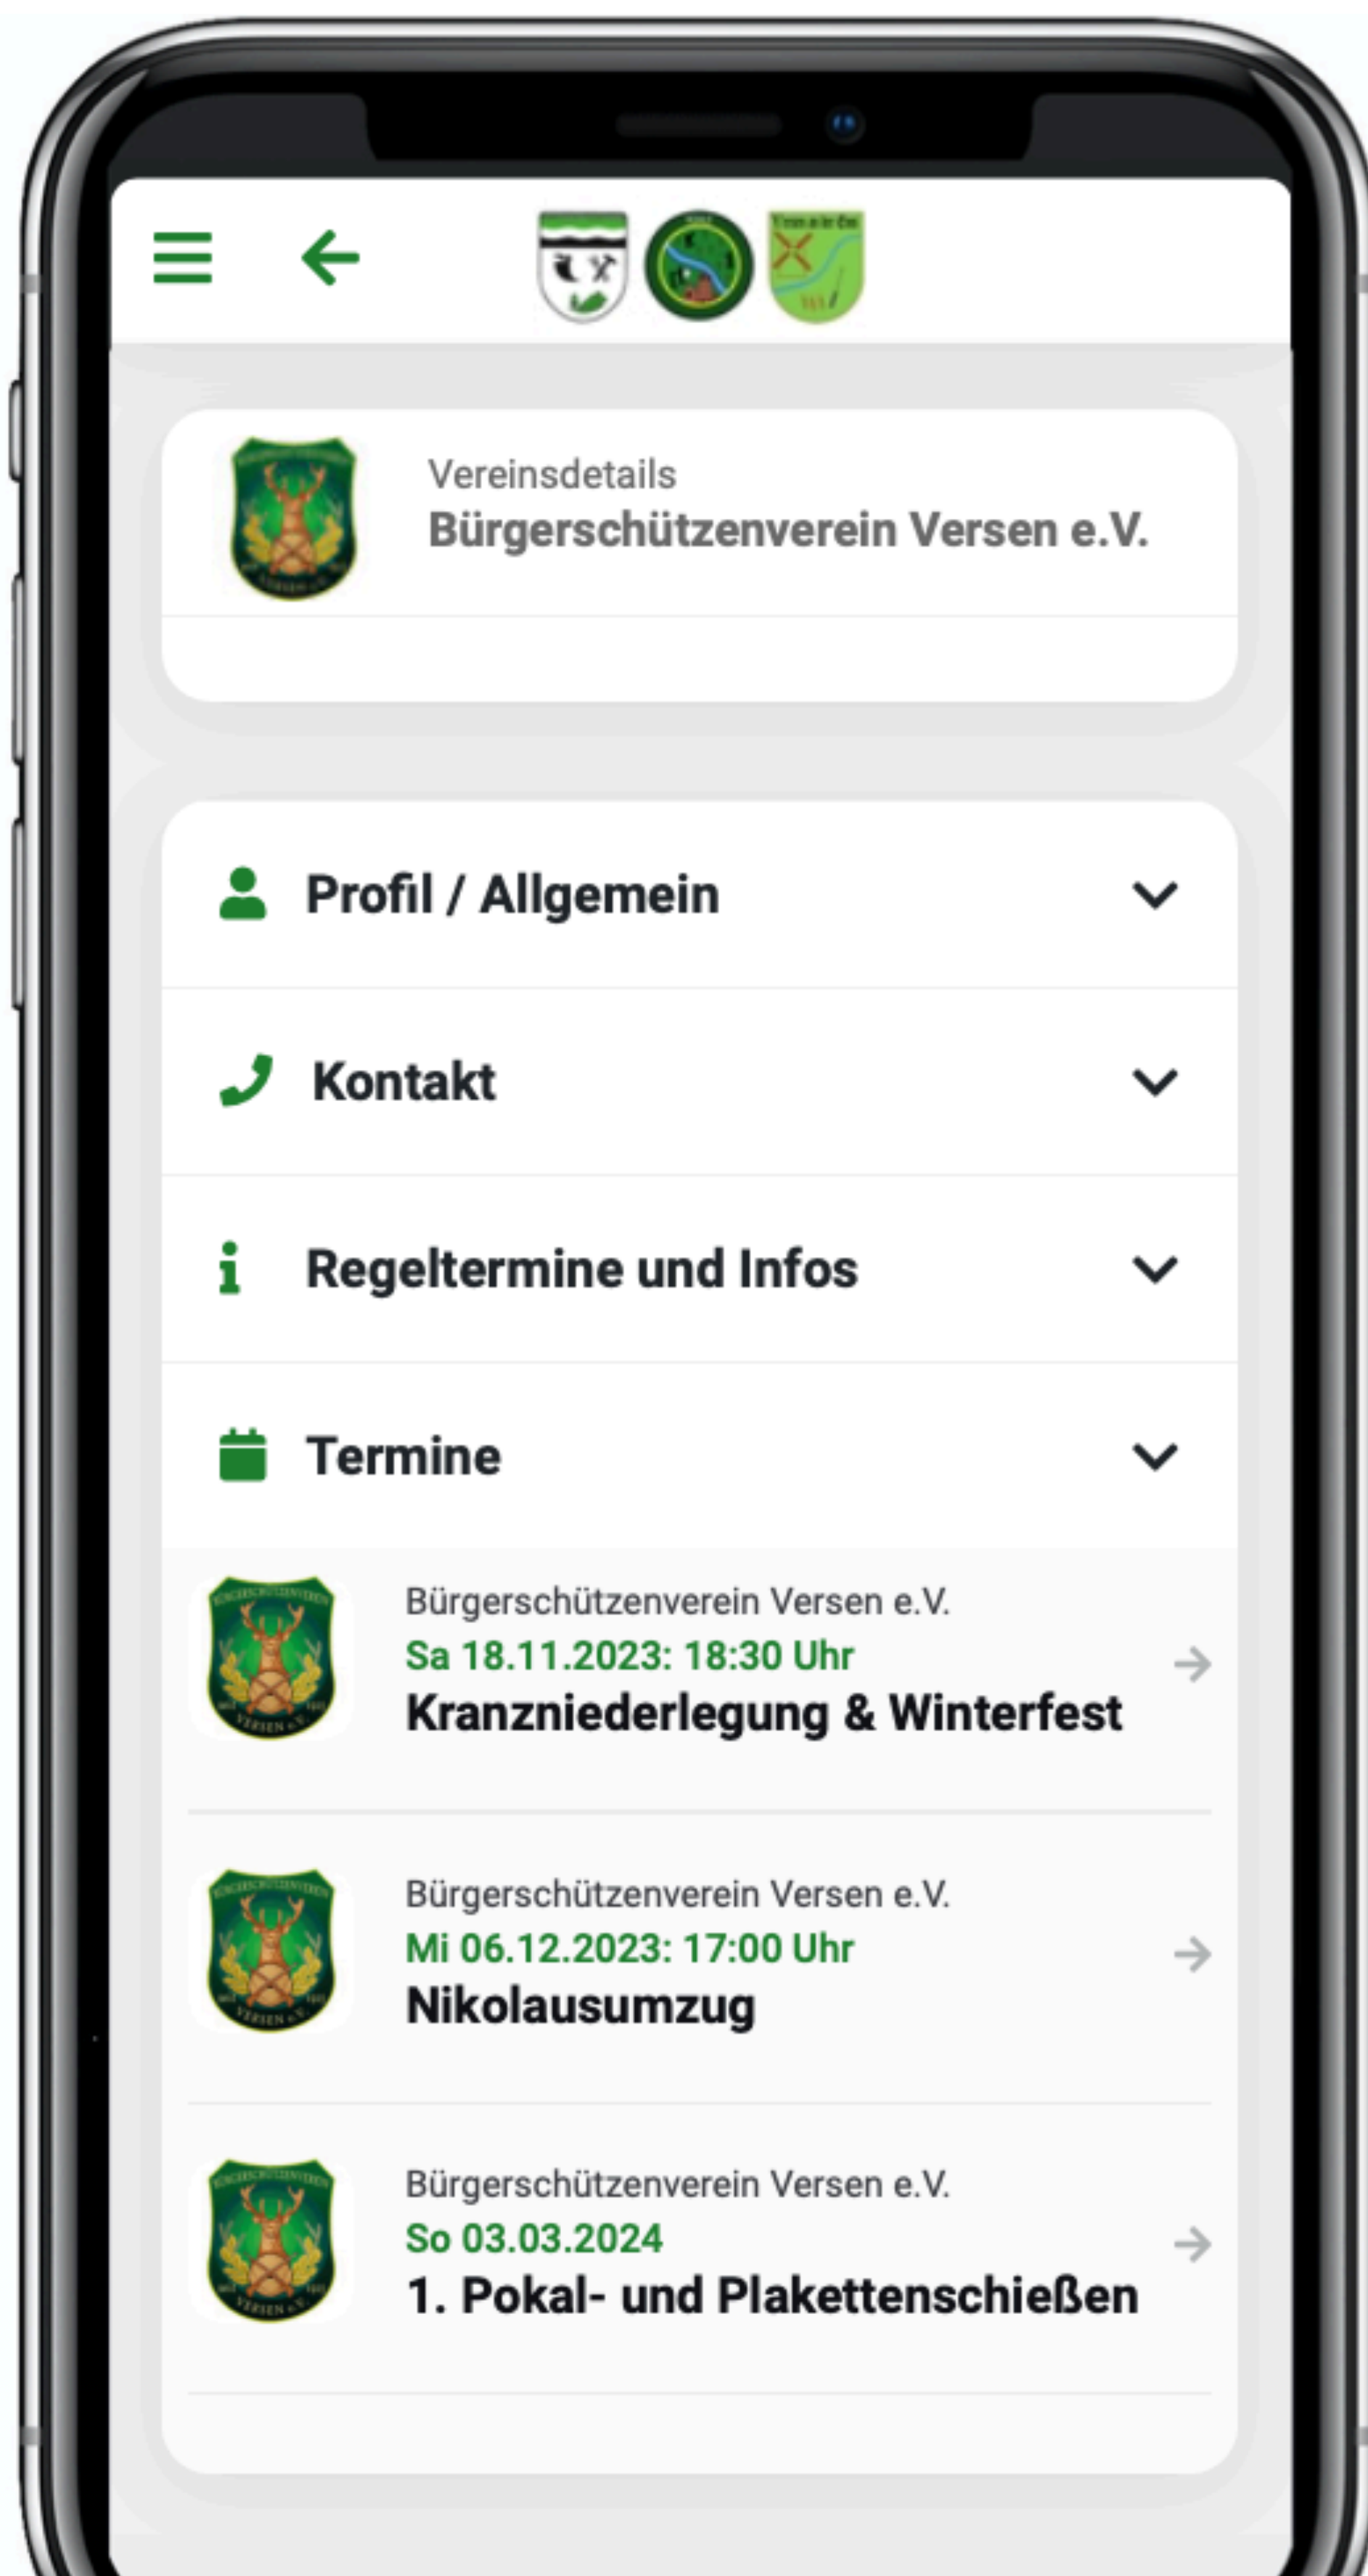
Vereinsdetails
Bürgerschützenverein Versen e.V.

Profil / Allgemein

Kontakt

Regeltermine und Infos

Termine

Bürgerschützenverein Versen e.V.
Sa 18.11.2023: 18:30 Uhr
Kranzniederlegung & Winterfest

Bürgerschützenverein Versen e.V.
Mi 06.12.2023: 17:00 Uhr
Nikolausumzug

Bürgerschützenverein Versen e.V.
So 03.03.2024
1. Pokal- und Plakettenschießen